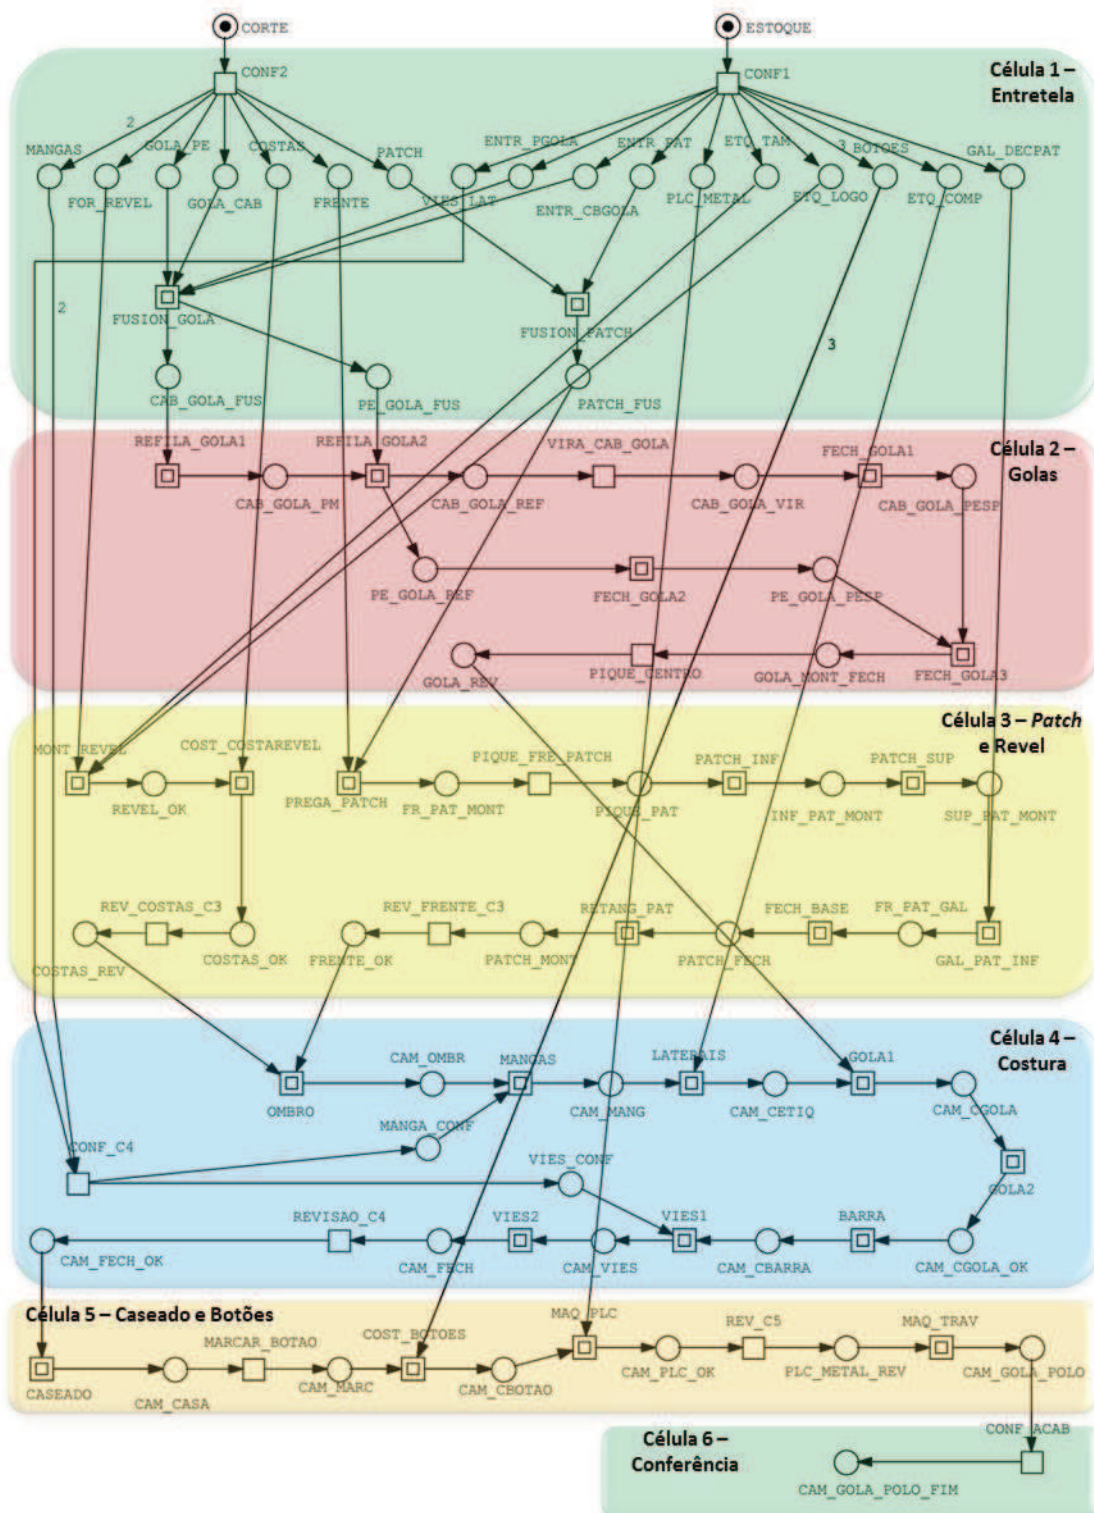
CORTE
ESTOQUE
Célula 1 – Entretela
CONF2
CONF1
2
MANGAS
GOLA_PE
COSTAS
PATCH
ENTR_PGOLA
ENTR_PAT
ETQ_TAM
3 BOTOES
GAL_DECPAT
FOR_REVEL
GOLA_CAB
FRENTE
VIES_LAT
ENTR_CBGOLA
PLC_METAL
ETQ_LOGO
ETQ_COMP
2
FUSION_GOLA
FUSION_PATCH
3
CAB_GOLA_FUS
PE_GOLA_FUS
PATCH_FUS
Célula 2 – Golas
REFILA_GOLA1
REFILA_GOLA2
VIRA_CAB_GOLA
FECH_GOLA1
CAB_GOLA_PM
CAB_GOLA_REF
CAB_GOLA_VIR
CAB_GOLA_PESP
PE_GOLA_REF
FECH_GOLA2
PE_GOLA_PESP
GOLA_REV
PIQUE_CENTRO
GOLA_MONT_FECH
FECH_GOLA3
Célula 3 – Patch e Revel
MONT_REVEL
COST_COSTAREVEL
PIQUE_FRE_PATCH
PATCH_INF
PATCH_SUP
REVEL_OK
PREGA_PATCH
FR_PAT_MONT
PIQUE_PAT
INF_PAT_MONT
SUP_PAT_MONT
REV_COSTAS_C3
REV_FRENTE_C3
RETANG_PAT
FECH_BASE
FR_PAT_GAL
COSTAS_REV
COSTAS_OK
FRENTE_OK
PATCH_MONT
PATCH_FECH
GAL_PAT_INF
Célula 4 – Costura
CAM_OMBR
MANGAS
LATERAIS
GOLA1
OMBRO
CAM_MANG
CAM_CETIQ
CAM_CGOLA
MANGA_CONF
CONF_C4
VIES_CONF
GOLA2
REVISAO_C4
VIES2
VIES1
BARRA
CAM_FECH_OK
CAM_FECH
CAM_VIES
CAM_CBARRA
CAM_CGOLA_OK
Célula 5 – Caseado e Botões
MAQ_PLC
REV_C5
MAQ_TRAV
MARCAR_BOTAO
COST_BOTOES
CASEADO
CAM_CASA
CAM_MARC
CAM_CBOTAO
CAM_PLC_OK
PLC_METAL_REV
CAM_GOLA_POLO
Célula 6 – Conferência
CONF_ACAB
CAM_GOLA_POLO_FIM